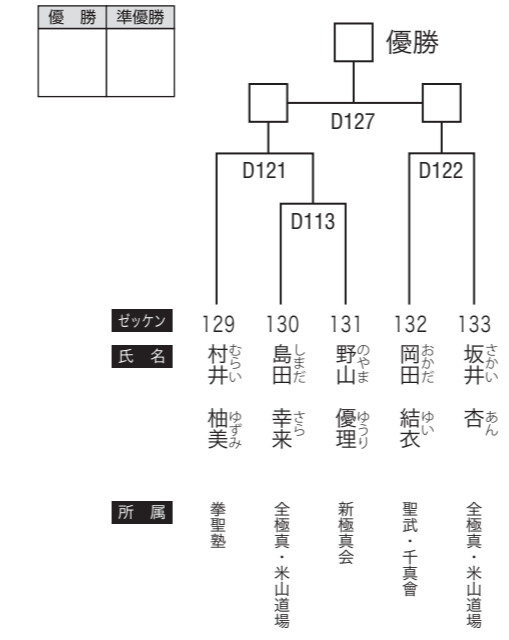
| 優　勝 | 準優勝 |
|---|---|
| | |

優勝

D127

D121

D122

D113

ゼッケン
129
130
131
132
133

氏　名
村井 柚美（むらい ゆずみ）
島田 幸来（しまだ さら）
野山 優理（のやま ゆうり）
岡田 結衣（おかだ ゆい）
坂井 杏（さかい あん）

所　属
拳聖塾
全極真・米山道場
新極真会
聖武・千真會
全極真・米山道場